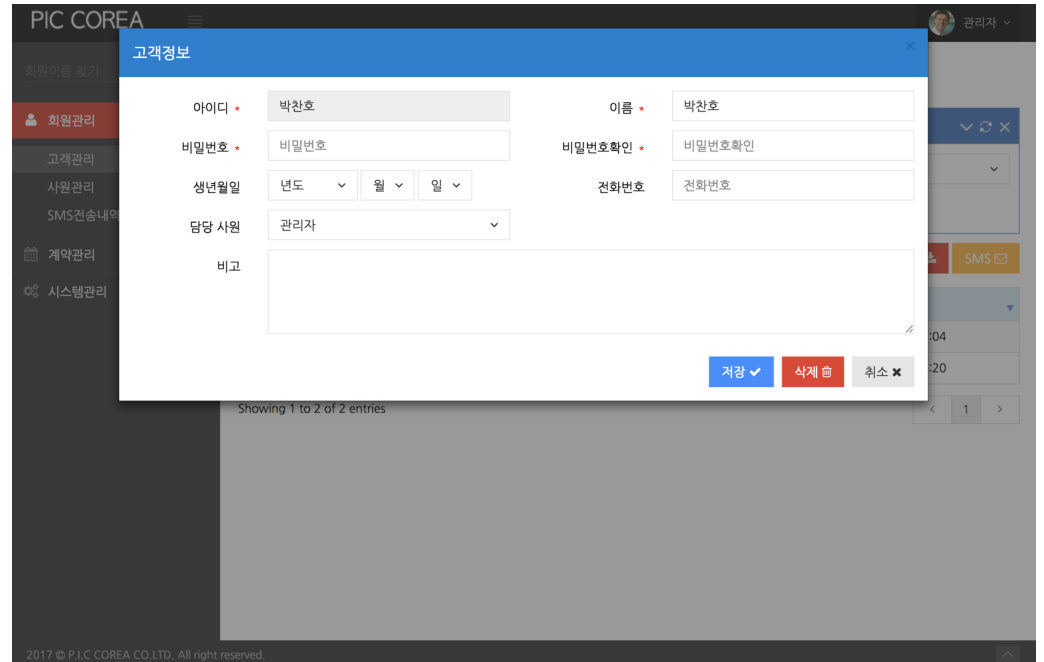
PIC COREA

관리자

회원이름 찾기

회원관리

고객관리

사원관리

SMS전송내역

계약관리

시스템관리

고객정보

×

아이디 *

박찬호

이름 *

박찬호

비밀번호 *

비밀번호

비밀번호확인 *

비밀번호확인

생년월일

년도

월

일

전화번호

전화번호

담당 사원

관리자

비고

저장

삭제

취소

SMS

:04

:20

Showing 1 to 2 of 2 entries

1

2017 © P.I.C COREA CO.LTD. All right reserved.